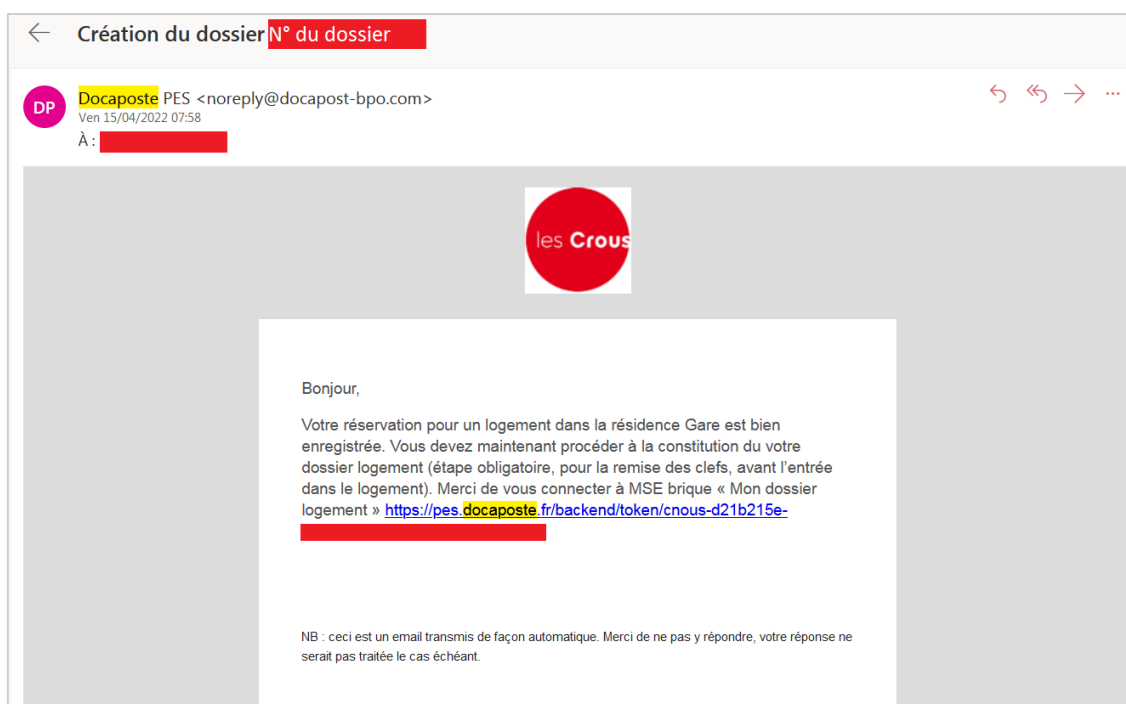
Création du dossier N° du dossier

DP

Docaposte PES <noreply@docapost-bpo.com>
Ven 15/04/2022 07:58
À : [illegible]

les Crous

Bonjour,

Votre réservation pour un logement dans la résidence Gare est bien enregistrée. Vous devez maintenant procéder à la constitution du votre dossier logement (étape obligatoire, pour la remise des clefs, avant l'entrée dans le logement). Merci de vous connecter à MSE brique « Mon dossier logement » https://pes.docaposte.fr/backend/token/cnous-d21b215e-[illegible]

NB : ceci est un email transmis de façon automatique. Merci de ne pas y répondre, votre réponse ne serait pas traitée le cas échéant.